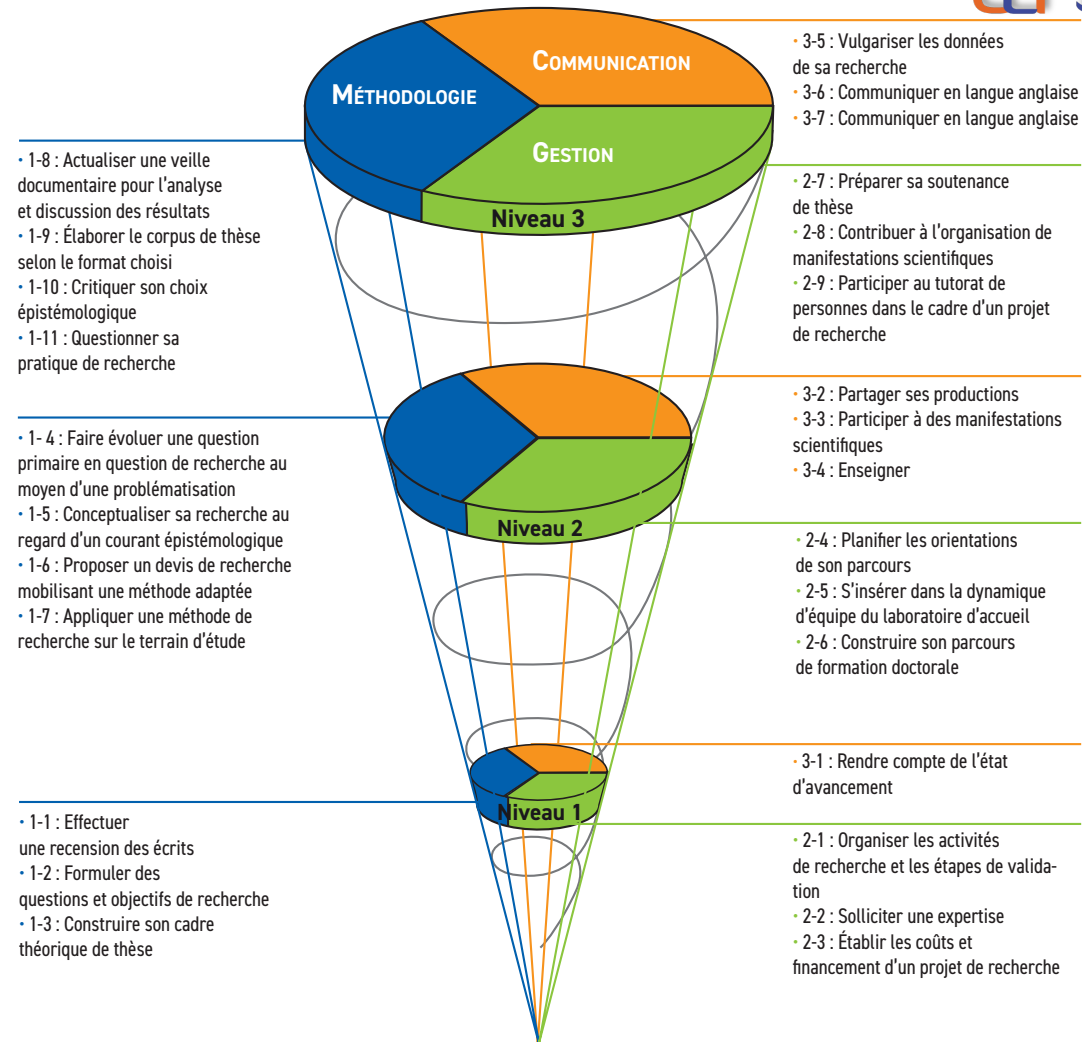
Méthodologie

Communication

Gestion

Niveau 3

• 3-5 : Vulgariser les données de sa recherche
• 3-6 : Communiquer en langue anglaise
• 3-7 : Communiquer en langue anglaise

• 1-8 : Actualiser une veille documentaire pour l'analyse et discussion des résultats
• 1-9 : Élaborer le corpus de thèse selon le format choisi
• 1-10 : Critiquer son choix épistémologique
• 1-11 : Questionner sa pratique de recherche

• 2-7 : Préparer sa soutenance de thèse
• 2-8 : Contribuer à l'organisation de manifestations scientifiques
• 2-9 : Participer au tutorat de personnes dans le cadre d'un projet de recherche

• 3-2 : Partager ses productions
• 3-3 : Participer à des manifestations scientifiques
• 3-4 : Enseigner

Niveau 2

• 1- 4 : Faire évoluer une question primaire en question de recherche au moyen d'une problématisation
• 1-5 : Conceptualiser sa recherche au regard d'un courant épistémologique
• 1-6 : Proposer un devis de recherche mobilisant une méthode adaptée
• 1-7 : Appliquer une méthode de recherche sur le terrain d'étude

• 2-4 : Planifier les orientations de son parcours
• 2-5 : S'insérer dans la dynamique d'équipe du laboratoire d'accueil
• 2-6 : Construire son parcours de formation doctorale

• 3-1 : Rendre compte de l'état d'avancement

Niveau 1

• 1-1 : Effectuer une recension des écrits
• 1-2 : Formuler des questions et objectifs de recherche
• 1-3 : Construire son cadre théorique de thèse

• 2-1 : Organiser les activités de recherche et les étapes de validation
• 2-2 : Solliciter une expertise
• 2-3 : Établir les coûts et financement d'un projet de recherche